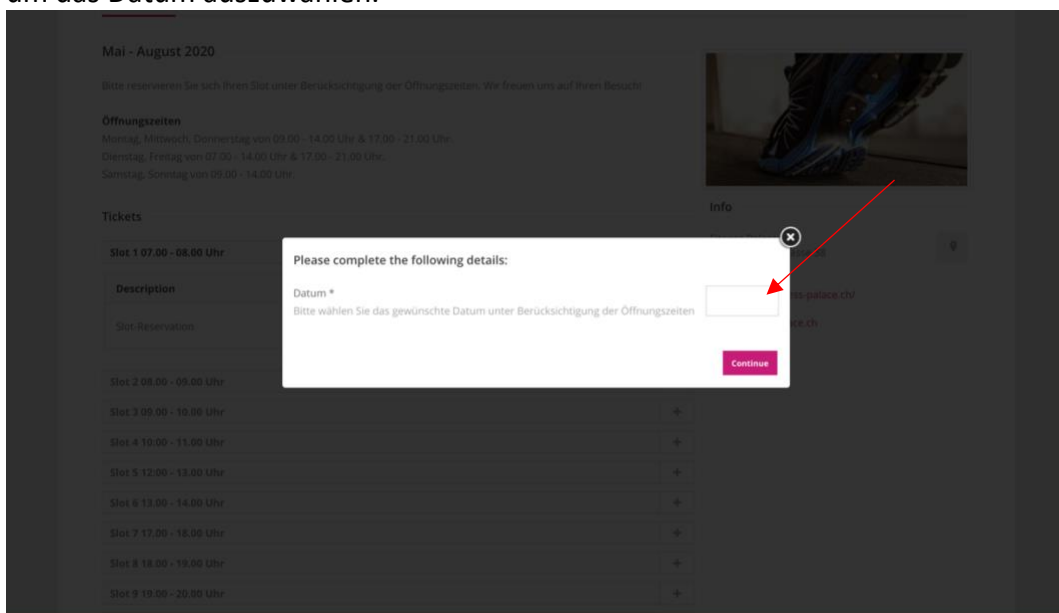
um das Datum auszuwählen.

Mai - August 2020

Bitte reservieren Sie sich Ihren Slot unter Berücksichtigung der Öffnungszeiten. Wir freuen uns auf Ihren Besuch!

Öffnungszeiten
Montag, Mittwoch, Donnerstag von 09.00 - 14.00 Uhr & 17.00 - 21.00 Uhr.
Dienstag, Freitag von 07.00 - 14.00 Uhr & 17.00 - 21.00 Uhr.
Samstag, Sonntag von 09.00 - 14.00 Uhr.

Tickets

Slot 1 07.00 - 08.00 Uhr

Description

Slot-Reservation

Slot 2 08.00 - 09.00 Uhr
Slot 3 09.00 - 10.00 Uhr
Slot 4 10.00 - 11.00 Uhr
Slot 5 12.00 - 13.00 Uhr
Slot 6 13.00 - 14.00 Uhr
Slot 7 17.00 - 18.00 Uhr
Slot 8 18.00 - 19.00 Uhr
Slot 9 19.00 - 20.00 Uhr

Info

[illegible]ss-palace.ch/
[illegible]ace.ch

Please complete the following details:

Datum *
Bitte wählen Sie das gewünschte Datum unter Berücksichtigung der Öffnungszeiten

Continue